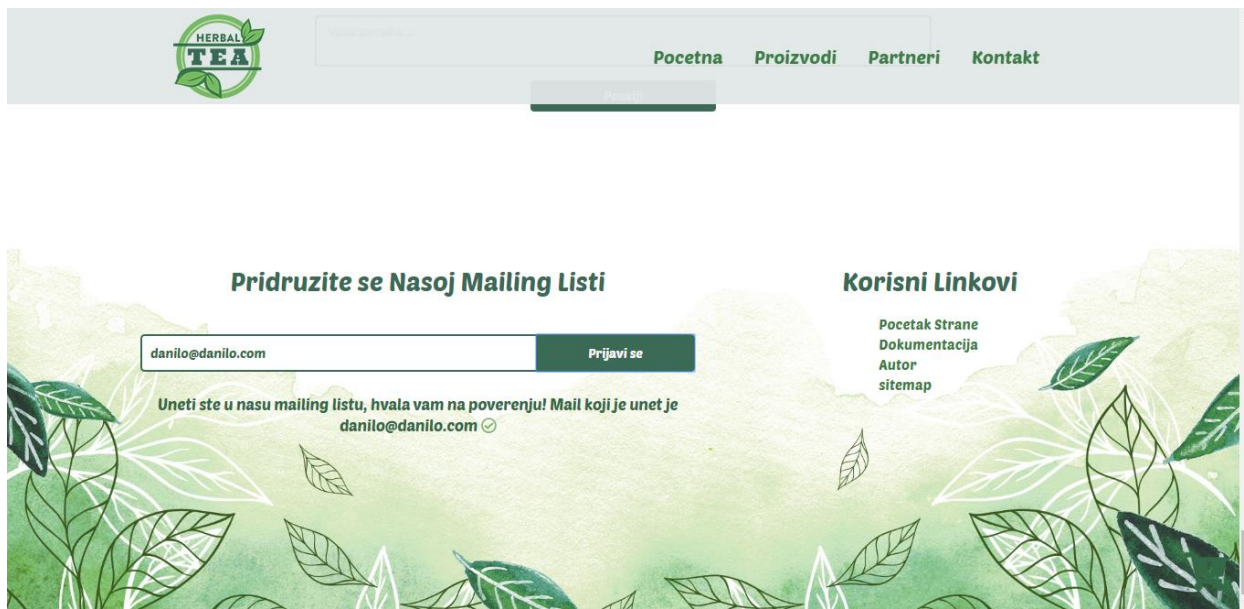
HERBAL TEA

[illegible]

Pocetna Proizvodi Partneri Kontakt

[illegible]

Pridruzite se Nasoj Mailing Listi

danilo@danilo.com

Prijavi se

Uneti ste u nasu mailing listu, hvala vam na poverenju! Mail koji je unet je danilo@danilo.com

Korisni Linkovi

Pocetak Strane
Dokumentacija
Autor
sitemap